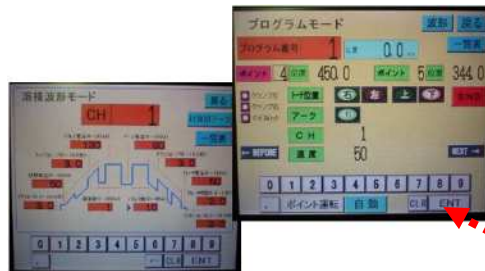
溶接波形モード
CH 1
戻る
一覧表
0 1 2 3 4 5 6 7 8 9
CLR ENT

プログラムモード
波形 戻る
プログラム番号 1 0.0
一覧表
ポイント 4 450.0 ポイント 5 344.0
クランプ1
クランプ2
トーチ位置
アーク
CH 1
速度 50
← BEFORE NEXT →
0 1 2 3 4 5 6 7 8 9
ポイント運転 自動 CLR ENT